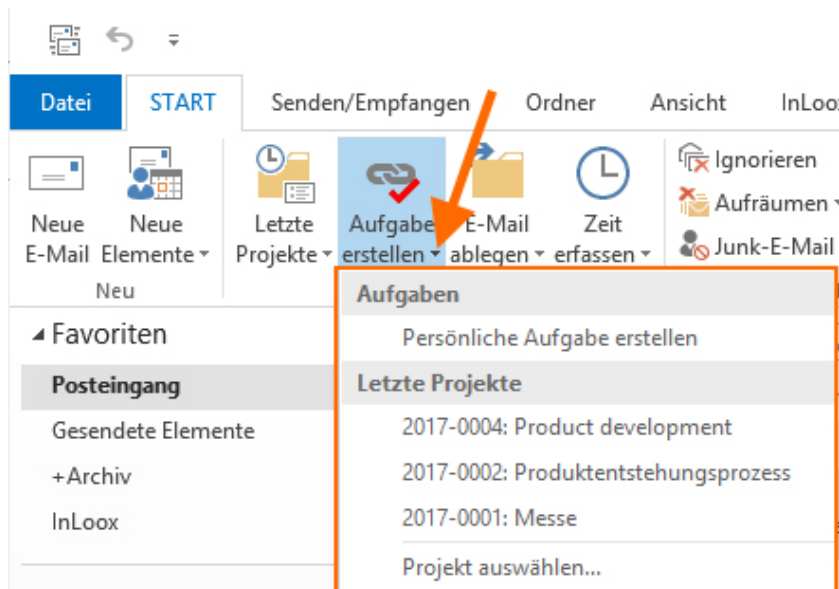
Datei START Senden/Empfangen Ordner Ansicht InLoox

Neue E-Mail

Neue Elemente

Neu

Letzte Projekte

Aufgabe erstellen

E-Mail ablegen

Zeit erfassen

Ignorieren

Aufräumen

Junk-E-Mail

Favoriten

Posteingang

Gesendete Elemente

+Archiv

InLoox

Aufgaben

Persönliche Aufgabe erstellen

Letzte Projekte

2017-0004: Product development

2017-0002: Produktentstehungsprozess

2017-0001: Messe

Projekt auswählen...